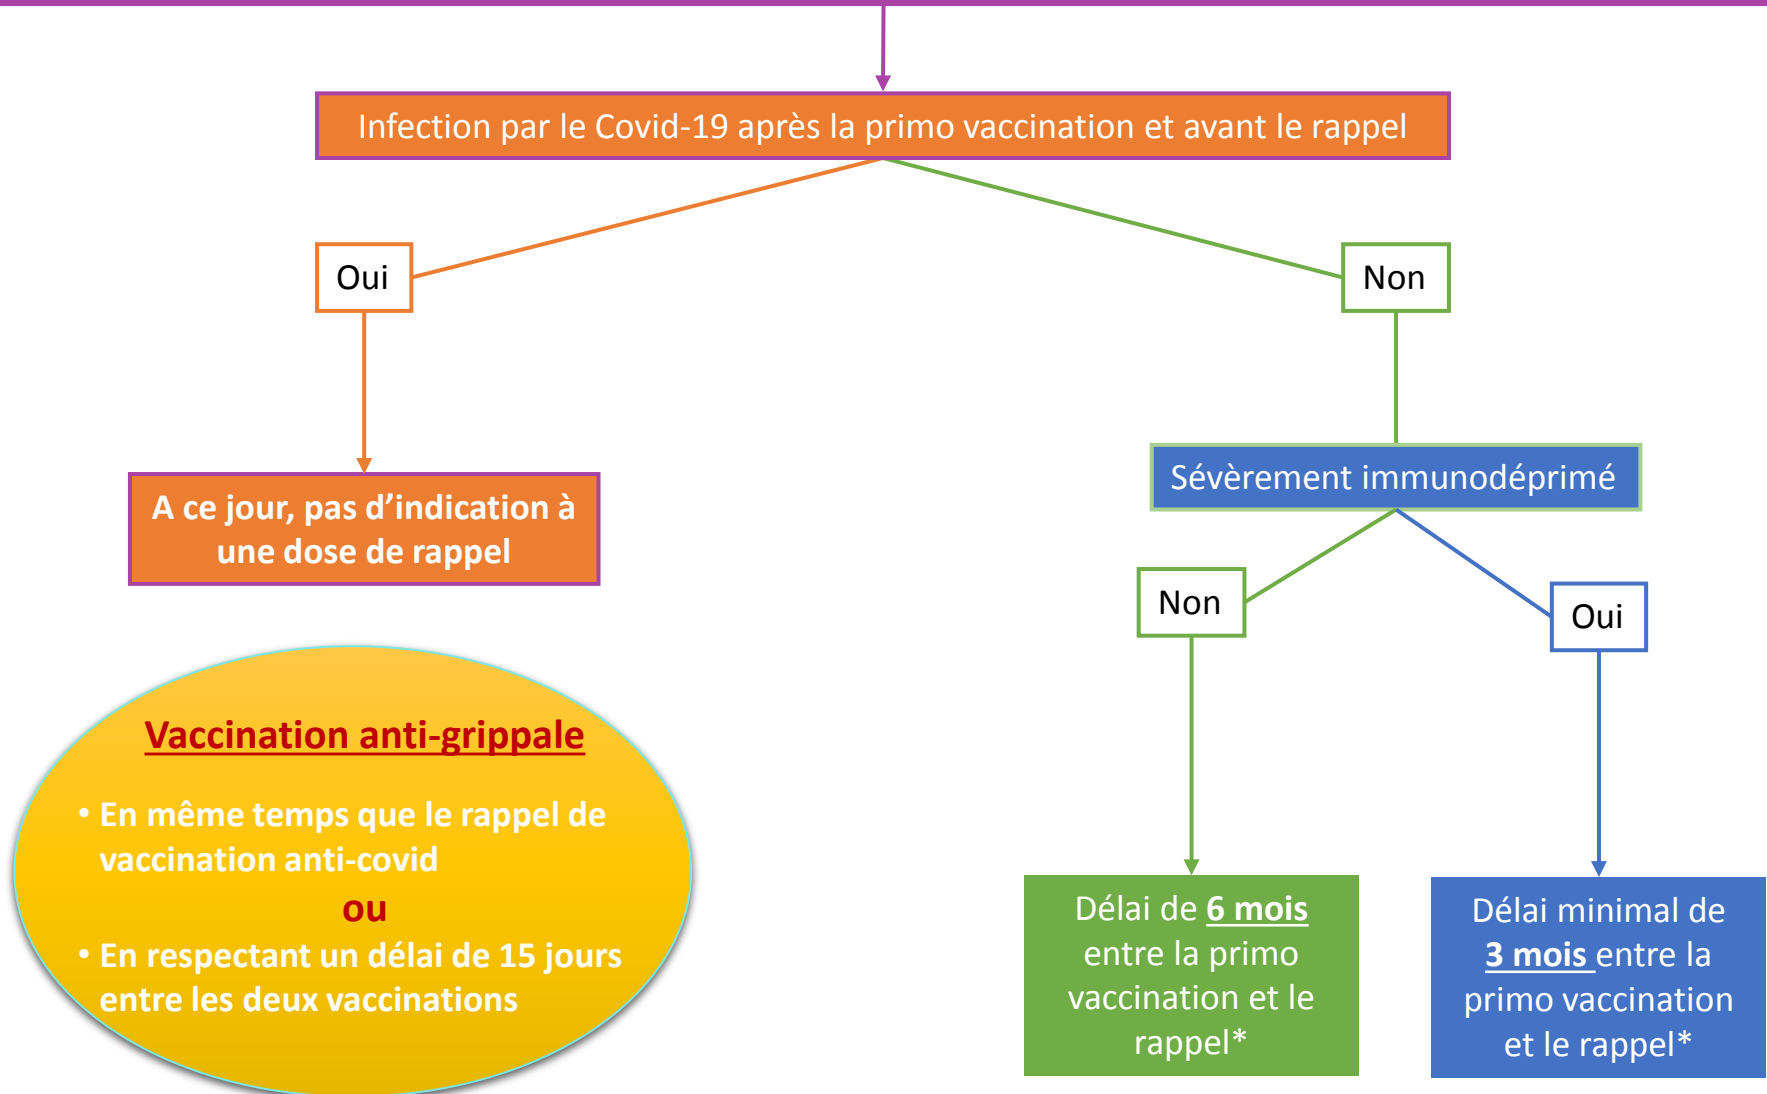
Infection par le Covid-19 après la primo vaccination et avant le rappel

Oui

Non

A ce jour, pas d'indication à une dose de rappel

Sévèrement immunodéprimé

Non

Oui

Vaccination anti-grippale

• En même temps que le rappel de vaccination anti-covid

ou

• En respectant un délai de 15 jours entre les deux vaccinations

Délai de 6 mois entre la primo vaccination et le rappel*

Délai minimal de 3 mois entre la primo vaccination et le rappel*